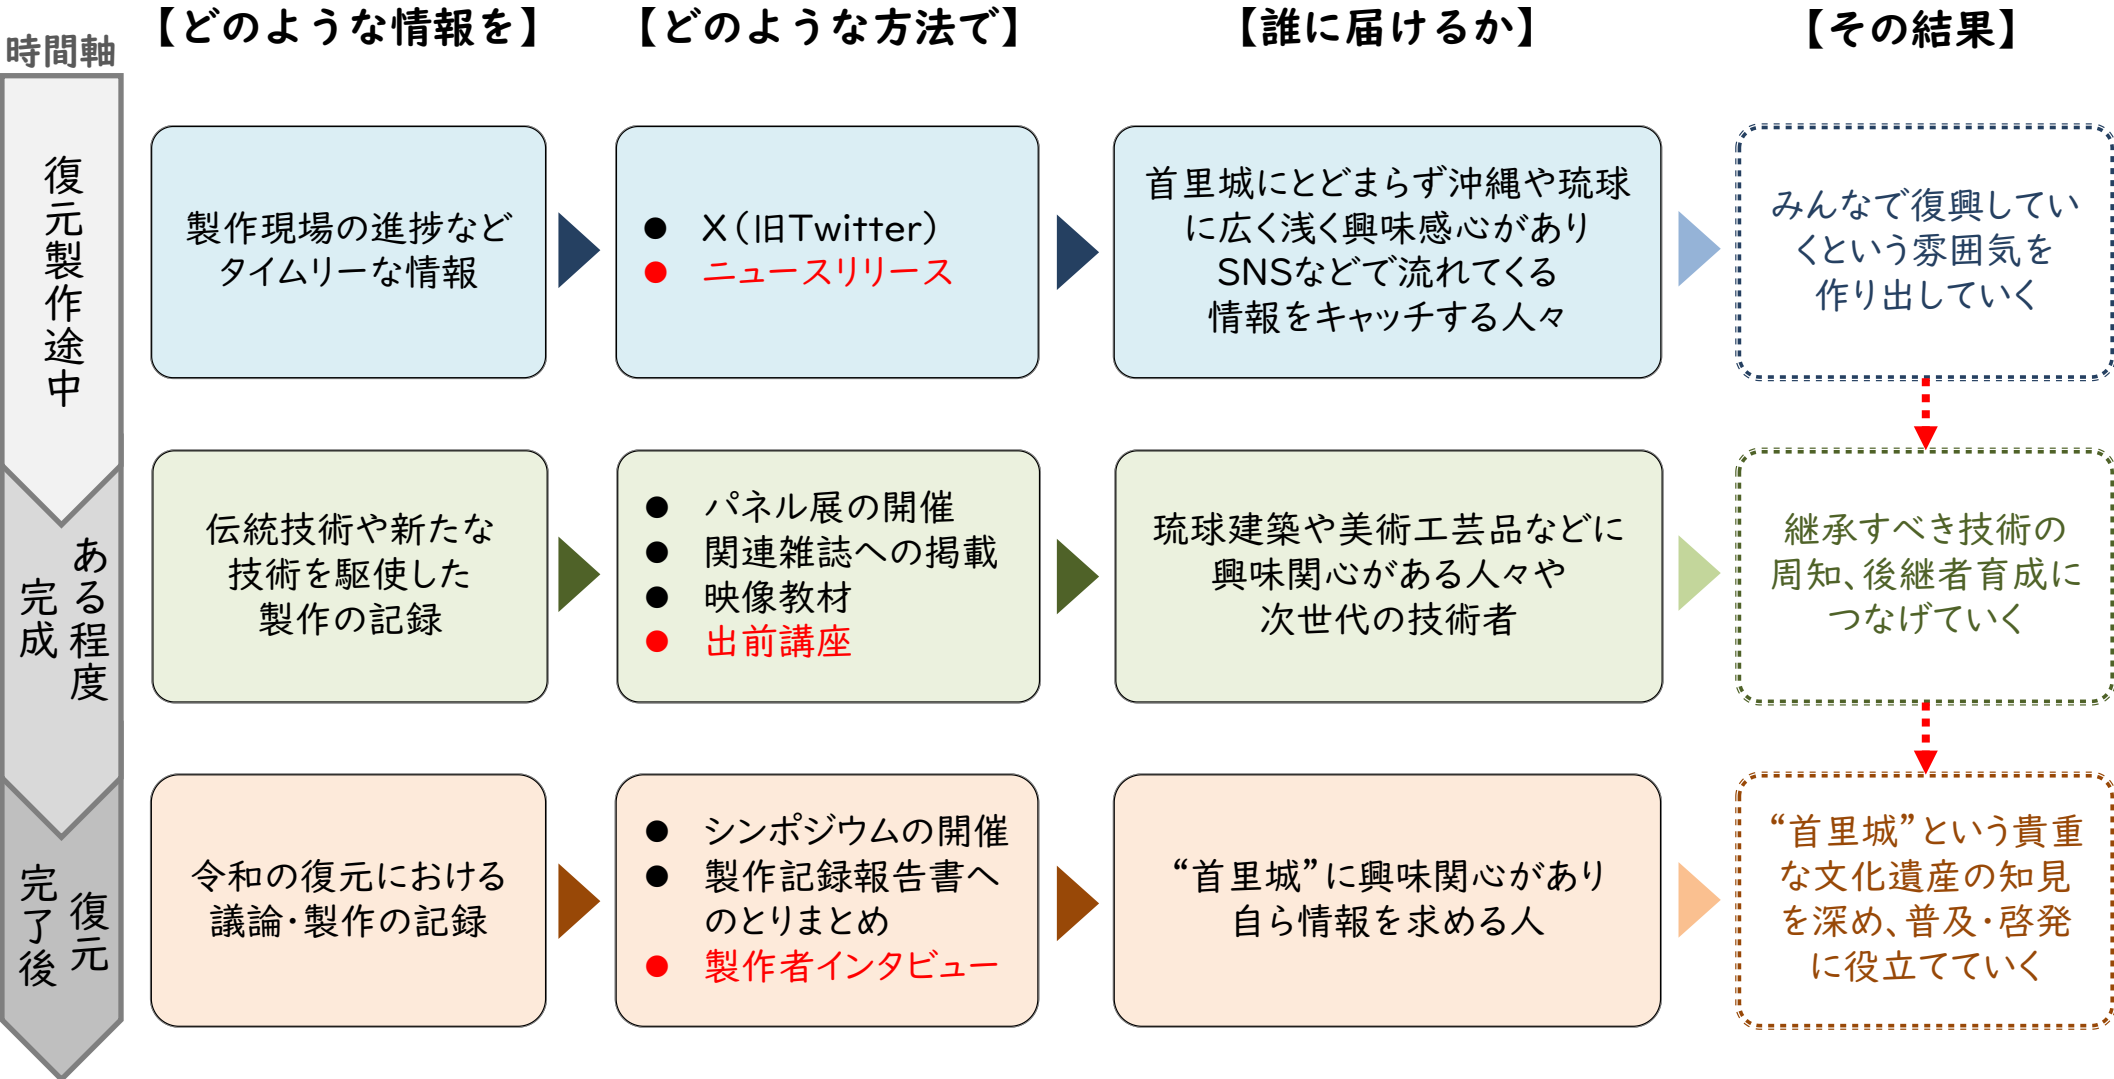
時間軸

【どのような情報を】

【どのような方法で】

【誰に届けるか】

【その結果】

復元製作途中

製作現場の進捗などタイムリーな情報

● X（旧Twitter）
● ニュースリリース

首里城にとどまらず沖縄や琉球に広く浅く興味感心があり SNSなどで流れてくる情報をキャッチする人々

みんなで復興していくという雰囲気を作り出していく

ある程度完成

伝統技術や新たな技術を駆使した製作の記録

● パネル展の開催
● 関連雑誌への掲載
● 映像教材
● 出前講座

琉球建築や美術工芸品などに興味関心がある人々や次世代の技術者

継承すべき技術の周知、後継者育成につなげていく

復元完了後

令和の復元における議論・製作の記録

● シンポジウムの開催
● 製作記録報告書へのとりまとめ
● 製作者インタビュー

“首里城”に興味関心があり自ら情報を求める人

“首里城”という貴重な文化遺産の知見を深め、普及・啓発に役立てていく